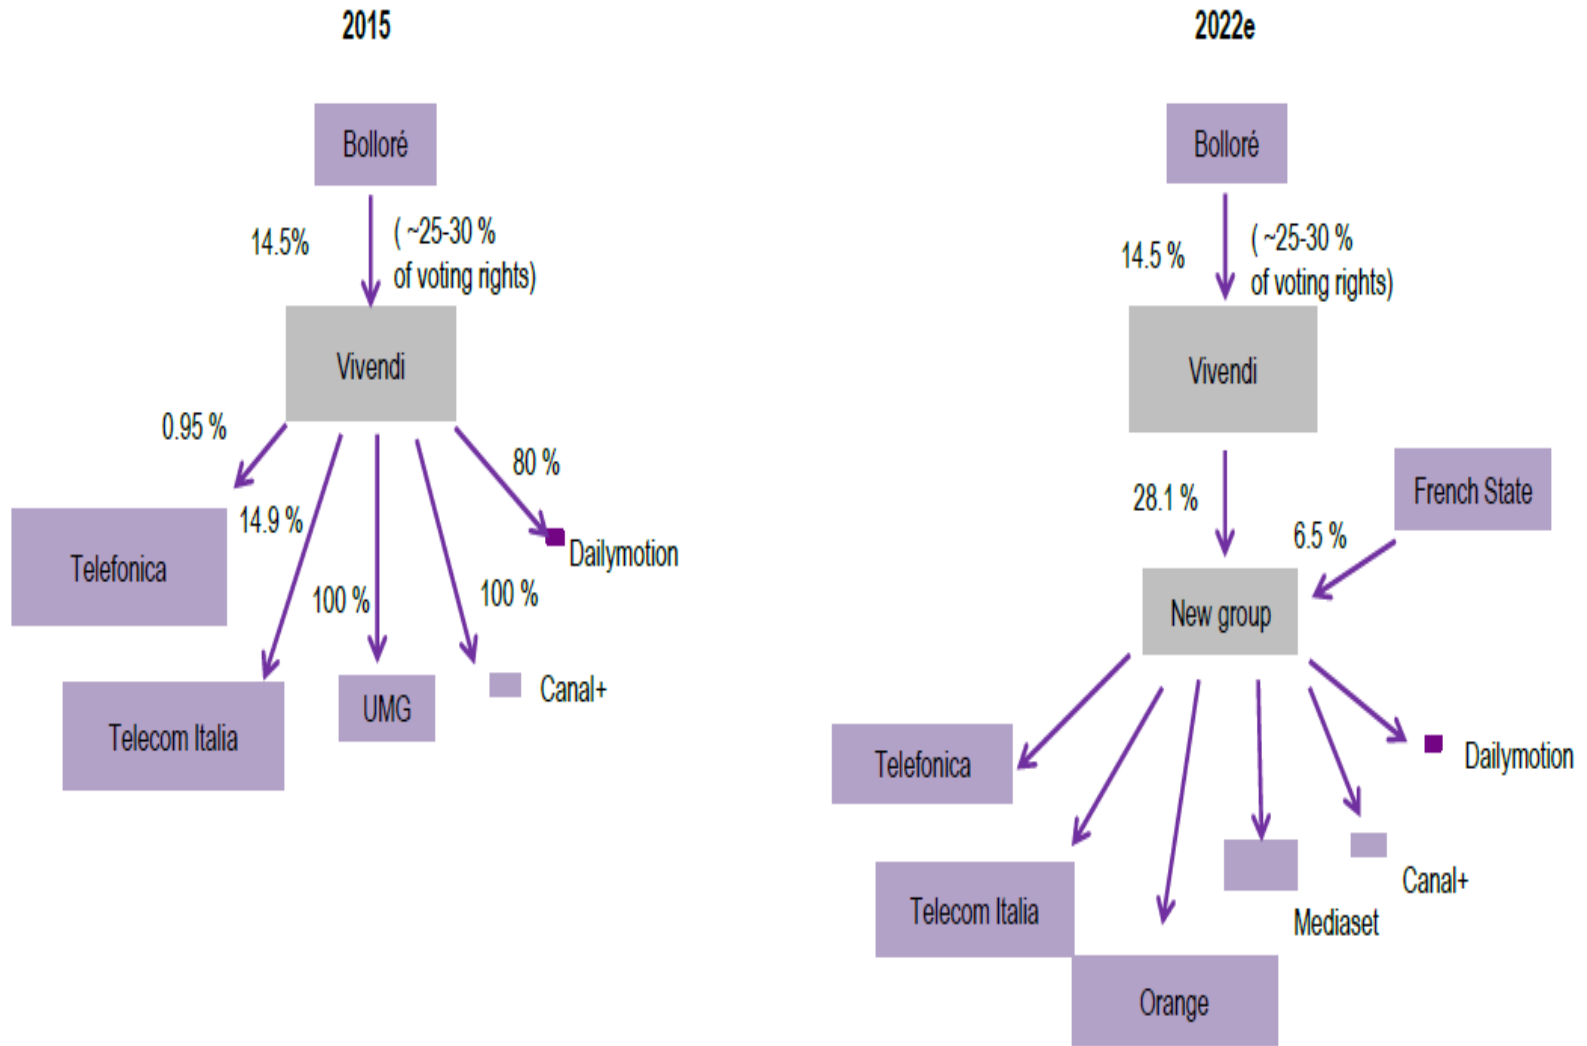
2015

Bolloré

14.5%

( ~25-30 % of voting rights)

Vivendi

0.95 %

14.9 %

100 %

100 %

80 %

Dailymotion

Telefonica

Telecom Italia

UMG

Canal+

2022e

Bolloré

14.5 %

( ~25-30 % of voting rights)

Vivendi

28.1 %

French State

6.5 %

New group

Telefonica

Dailymotion

Telecom Italia

Mediaset

Canal+

Orange